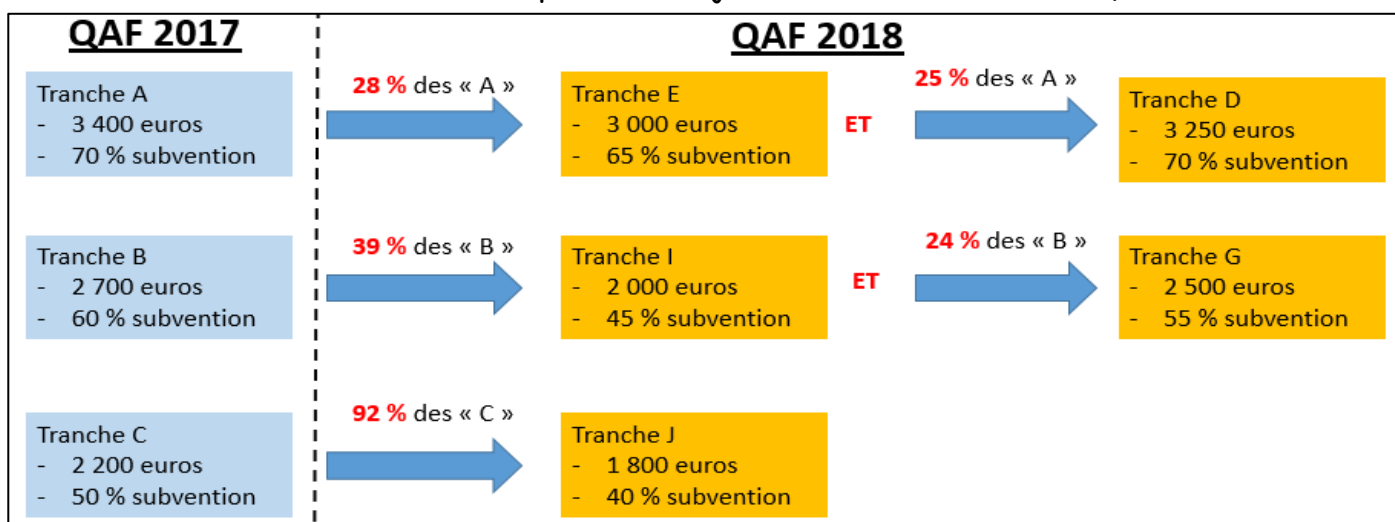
QAF 2017

QAF 2018

Tranche A
- 3 400 euros
- 70 % subvention

28 % des « A »

Tranche E
- 3 000 euros
- 65 % subvention

ET

25 % des « A »

Tranche D
- 3 250 euros
- 70 % subvention

Tranche B
- 2 700 euros
- 60 % subvention

39 % des « B »

Tranche I
- 2 000 euros
- 45 % subvention

ET

24 % des « B »

Tranche G
- 2 500 euros
- 55 % subvention

Tranche C
- 2 200 euros
- 50 % subvention

92 % des « C »

Tranche J
- 1 800 euros
- 40 % subvention